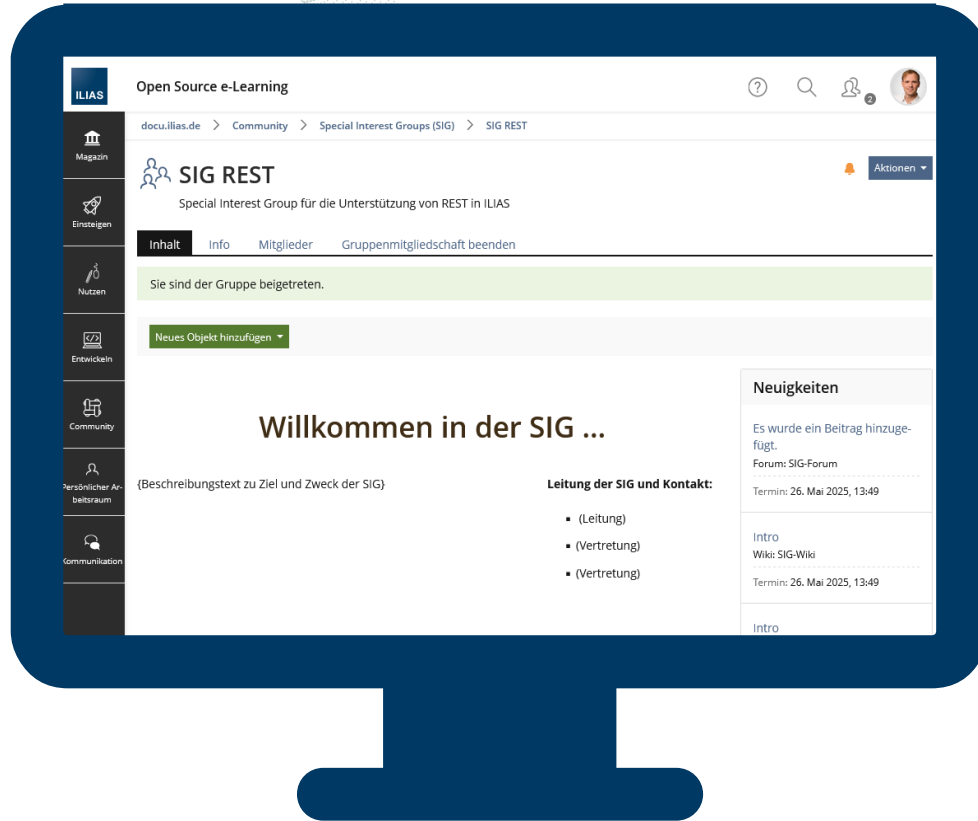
ILIAS

Open Source e-Learning

2

Magazin

Einsteigen

Nutzen

Entwickeln

Community

Persönlicher Arbeitsraum

Kommunikation

docu.ilias.de > Community > Special Interest Groups (SIG) > SIG REST

SIG REST

Special Interest Group für die Unterstützung von REST in ILIAS

Aktionen

Inhalt Info Mitglieder Gruppenmitgliedschaft beenden

Sie sind der Gruppe beigetreten.

Neues Objekt hinzufügen

Willkommen in der SIG ...

{Beschreibungstext zu Ziel und Zweck der SIG}

Leitung der SIG und Kontakt:

- (Leitung)
- (Vertretung)
- (Vertretung)

Neuigkeiten

Es wurde ein Beitrag hinzugefügt.
Forum: SIG-Forum
Termin: 26. Mai 2025, 13:49

Intro
Wiki: SIG-Wiki
Termin: 26. Mai 2025, 13:49

Intro